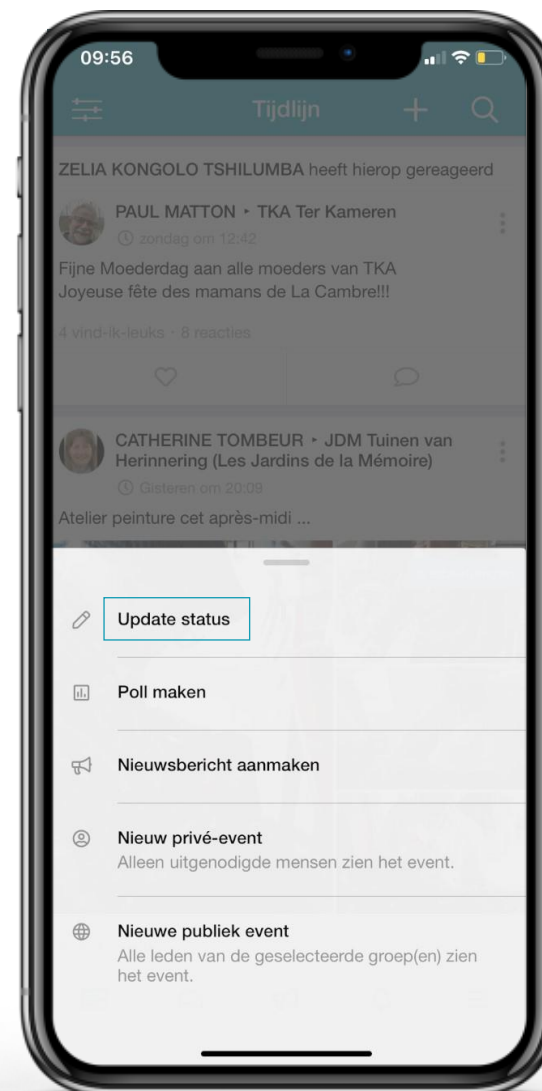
09:56

Tijdlijn

ZELIA KONGOLO TSHILUMBA heeft hierop gereageerd

PAUL MATTON ‣ TKA Ter Kameren
zondag om 12:42

Fijne Moederdag aan alle moeders van TKA
Joyeuse fête des mamans de La Cambre!!!

4 vind-ik-leuks · 8 reacties

CATHERINE TOMBEUR ‣ JDM Tuinen van Herinnering (Les Jardins de la Mémoire)
Gisteren om 20:09

Atelier peinture cet après-midi ...

Update status

Poll maken

Nieuwsbericht aanmaken

Nieuw privé-event
Alleen uitgenodigde mensen zien het event.

Nieuwe publiek event
Alle leden van de geselecteerde groep(en) zien het event.